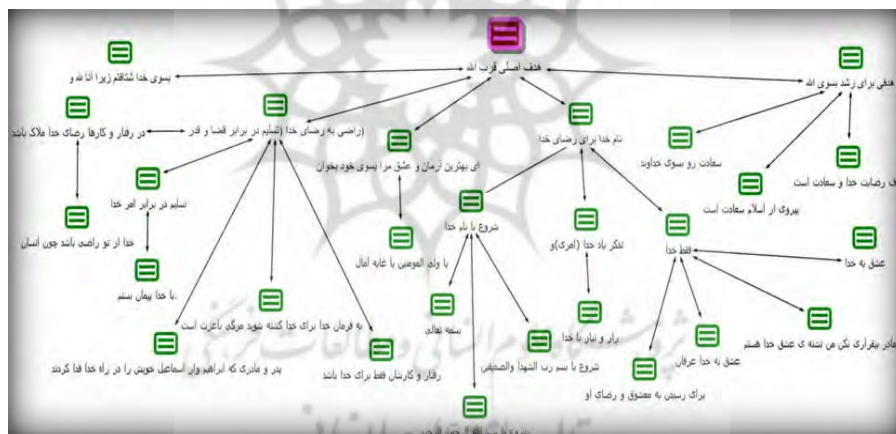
هدف اصلی قرب الله

بسوی خدا شتافتم زیرا انا لله و

در رفتار و کارها رضای خدا ملاک باشد

(راضی به رضای خدا (تسلیم در برابر قضا و قدر

تسلیم در برابر امر خدا

خدا از تو راضی باشد چون انسان

.با خدا پیمان بستم

ای بهترین آرمان و عشق مرا بسوی خود بخوان

یا ولی المومنین یا غایه آمال

به فرمان خدا برای خدا کشته شوید مرگی باعزت است

پدر و مادری که ابراهیم وار اسماعیل خویش را در راه خدا فدا کردند

رفتار و کارشان فقط برای خدا باشد

تم خدا برای رضای خدا

شروع با نام خدا

بسمه تعالی

شروع با بسم رب الشهدا والصدیقین

تذکر یاد خدا (امری)و

راز و نیاز با خدا

فقط خدا

عشق به خدا عرفان

برای رسیدن به معشوق و رضای او

هدفی برای رشد بسوی الله

سعادت رو سوی خداوند

پیروی از اسلام سعادت است

ک رضایت خدا و سعادت است

عشق به خدا

مادر بیقراری نکن من تشنه ی عشق خدا هستم